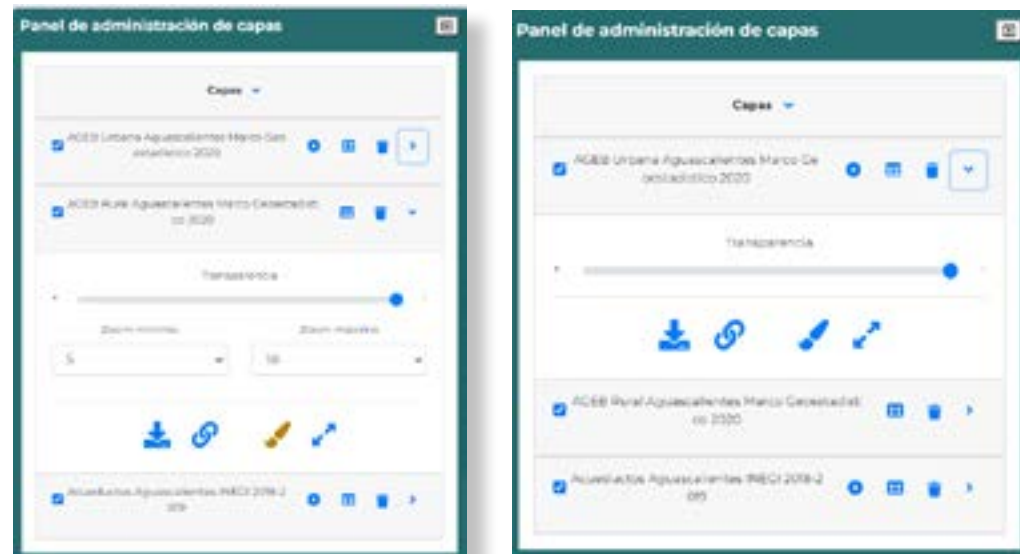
Panel de administración de capas

Capas

AGEB Urbana Aguascalientes Marco Geo estadístico 2020

AGEB Rural Aguascalientes Marco Geoestadístico 2020

Transparencia

Zoom mínimo

Zoom máximo

5

18

Acueductos Aguascalientes INEGI 2018-2019

Panel de administración de capas

Capas

AGEB Urbana Aguascalientes Marco Geoestadístico 2020

Transparencia

AGEB Rural Aguascalientes Marco Geoestadístico 2020

Acueductos Aguascalientes INEGI 2018-2019